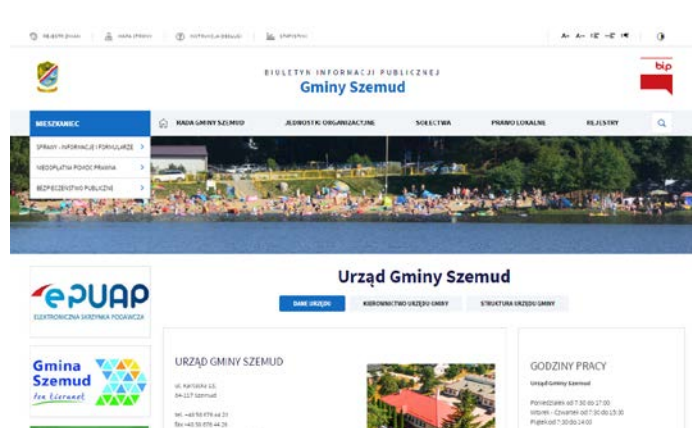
REJESTR ZMIAN | MAPA STRONY | INSTRUKCJA OBSŁUGI | STATYSTYKI

A+ A- | ◑

BIULETYN INFORMACJI PUBLICZNEJ
Gminy Szemud

bip

MIESZKANIEC | RADA GMINY SZEMUD | JEDNOSTKI ORGANIZACYJNE | SOŁECTWA | PRAWO LOKALNE | REJESTRY

SPRAWY - INFORMACJE I FORMULARZE
NIEODPŁATNA POMOC PRAWNA
BEZPIECZEŃSTWO PUBLICZNE

ePUAP
ELEKTRONICZNA SKRZYNKA PODAWCZA

Gmina Szemud
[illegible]

Urząd Gminy Szemud

DANE URZĘDU | KIEROWNICTWO URZĘDU GMINY | STRUKTURA URZĘDU GMINY

URZĄD GMINY SZEMUD
ul. Kartuska 13
84-217 Szemud
tel. +48 58 676 44 33
fax +48 58 676 44 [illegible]

GODZINY PRACY
Urząd Gminy Szemud
Poniedziałek od 7:30 do 17:00
Wtorek - Czwartek od 7:30 do 15:30
Piątek od 7:30 do 14:00